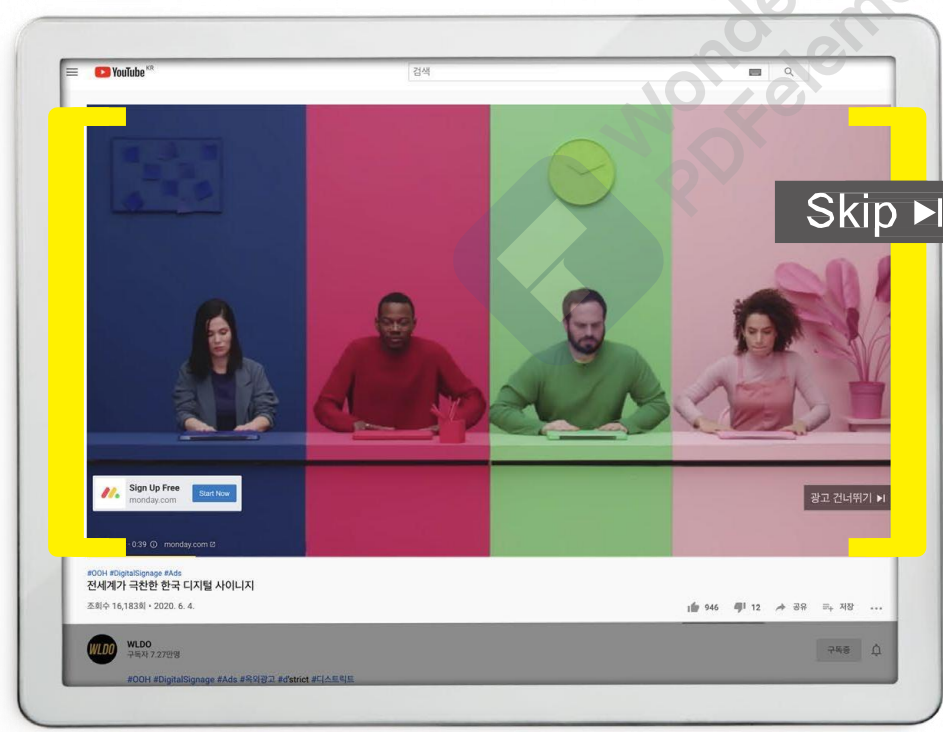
YouTube KR

검색

Wondershare PDFelement

Skip ▶I

Sign Up Free
monday.com

Start Now

광고 건너뛰기 ▶I

· 0:39 ⓘ monday.com

#OOH #DigitalSignage #Ads
전세계가 극찬한 한국 디지털 사이니지

조회수 16,183회 • 2020. 6. 4.

946 12 공유 저장 ...

WLDO
WLDO
구독자 7.27만명

구독중

#OOH #DigitalSignage #Ads #옥외광고 #d'strict #디스트릭트